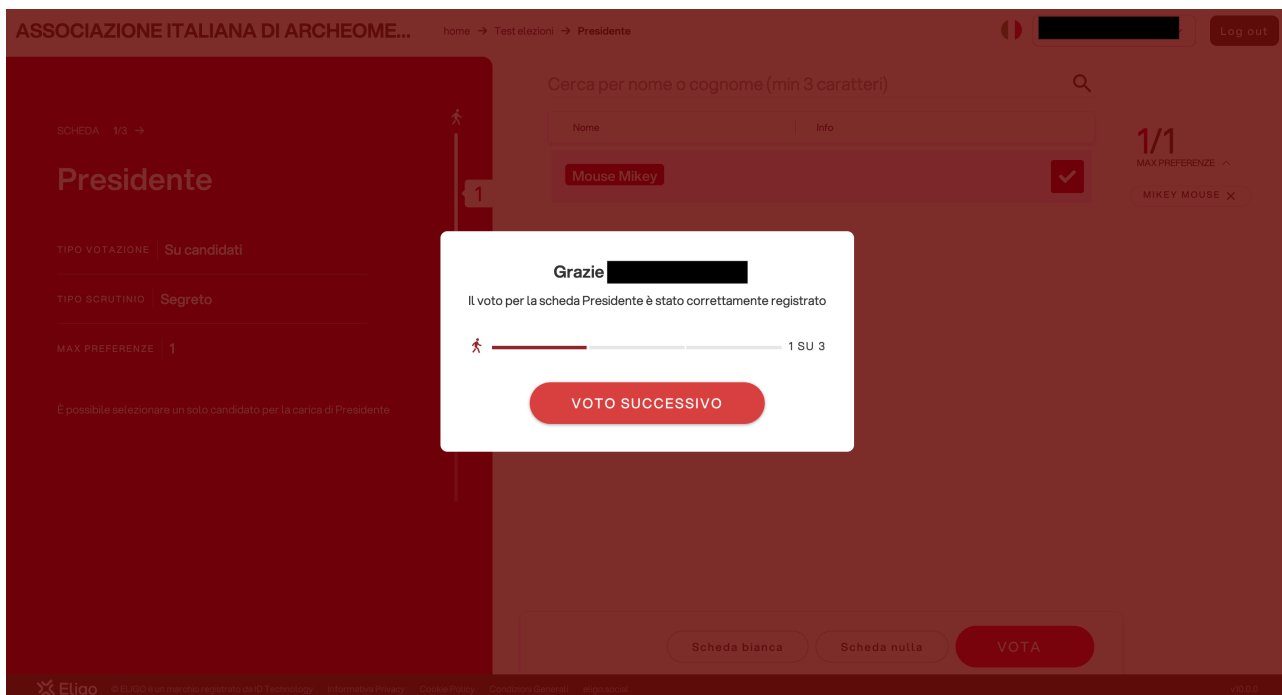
ASSOCIAZIONE ITALIANA DI ARCHEOME... home → Test elezioni → Presidente

Log out

SCHEDA 1/3 →

Presidente

TIPO VOTAZIONE Su candidati

TIPO SCRUTINIO Segreto

MAX PREFERENZE 1

È possibile selezionare un solo candidato per la carica di Presidente

1

Cerca per nome o cognome (min 3 caratteri)

Nome | Info

Mouse Mikey

1/1
MAX PREFERENZE

MIKEY MOUSE ×

Grazie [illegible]

Il voto per la scheda Presidente è stato correttamente registrato

1 SU 3

VOTO SUCCESSIVO

Scheda bianca Scheda nulla VOTA

Eligo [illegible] Informativa Privacy Cookie Policy Condizioni Generali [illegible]